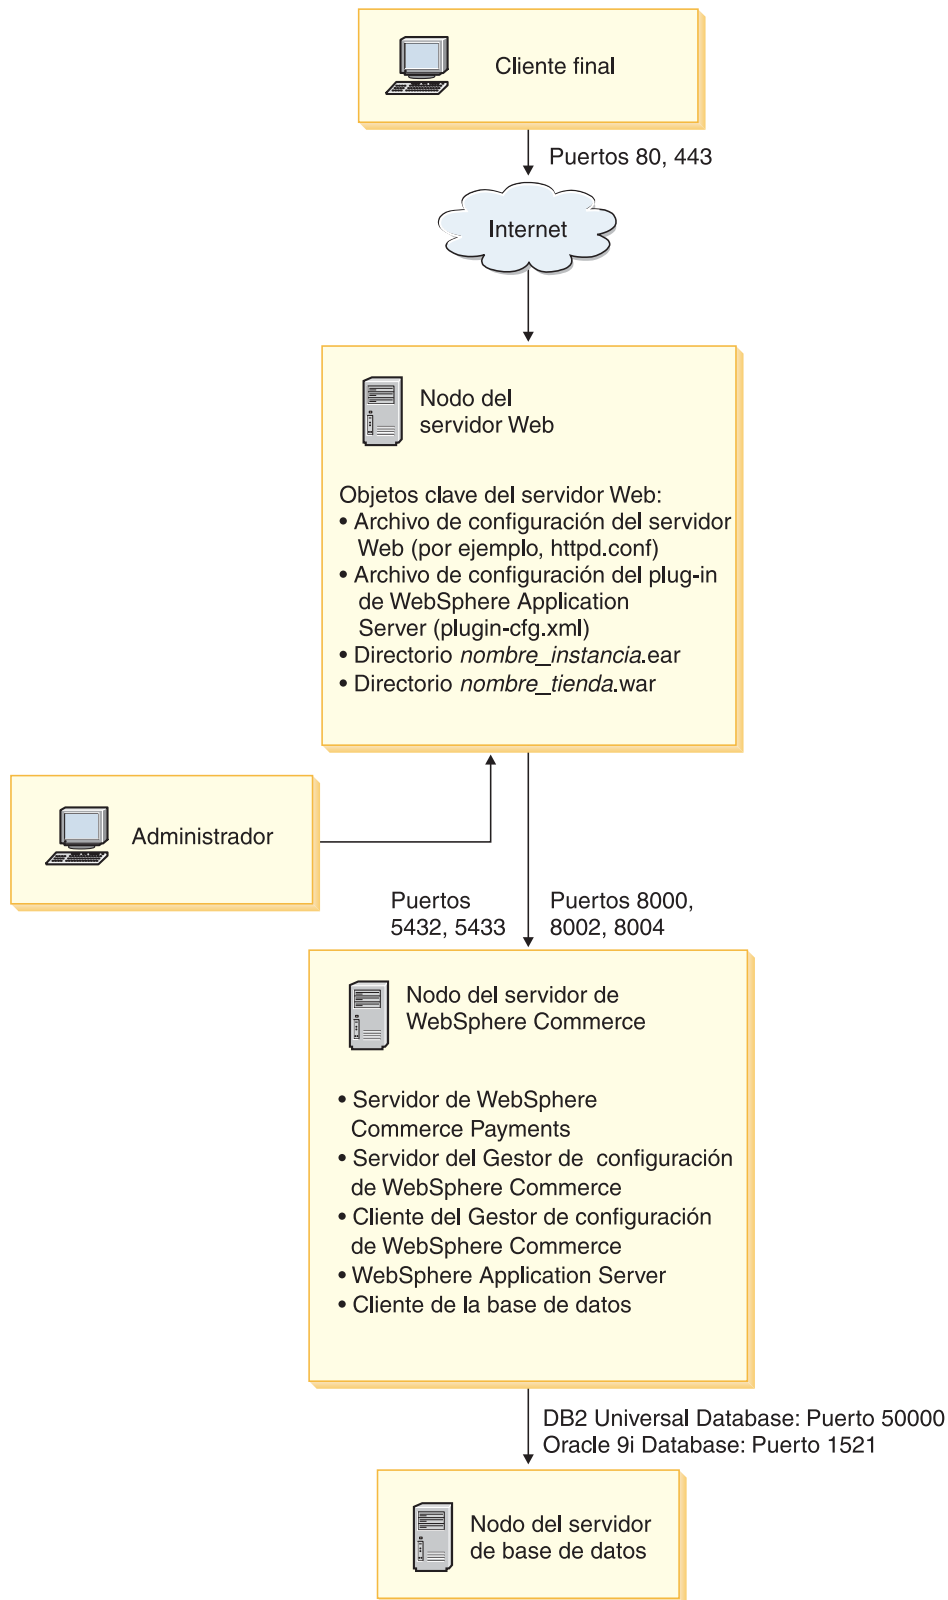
Cliente final

Puertos 80, 443

Internet

Nodo del servidor Web

Objetos clave del servidor Web:
• Archivo de configuración del servidor Web (por ejemplo, httpd.conf)
• Archivo de configuración del plug-in de WebSphere Application Server (plugin-cfg.xml)
• Directorio *nombre_instancia*.ear
• Directorio *nombre_tienda*.war

Administrador

Puertos 5432, 5433

Puertos 8000, 8002, 8004

Nodo del servidor de WebSphere Commerce

• Servidor de WebSphere Commerce Payments
• Servidor del Gestor de configuración de WebSphere Commerce
• Cliente del Gestor de configuración de WebSphere Commerce
• WebSphere Application Server
• Cliente de la base de datos

DB2 Universal Database: Puerto 50000
Oracle 9i Database: Puerto 1521

Nodo del servidor de base de datos